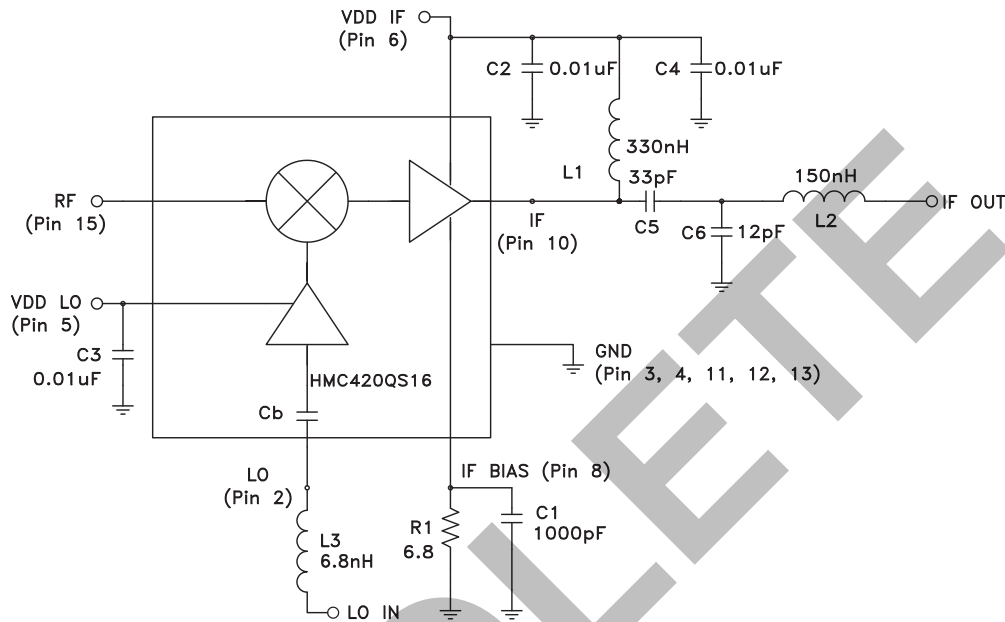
VDD IF
(Pin 6)

C2 0.01uF

C4 0.01uF

330nH

L1

33pF

150nH

RF
(Pin 15)

IF
(Pin 10)

C5

C6 12pF

L2

IF OUT

VDD LO
(Pin 5)

C3
0.01uF

HMC420QS16

GND
(Pin 3, 4, 11, 12, 13)

Cb

LO
(Pin 2)

IF BIAS (Pin 8)

R1
6.8

C1
1000pF

L3
6.8nH

LO IN

OBSOLETE